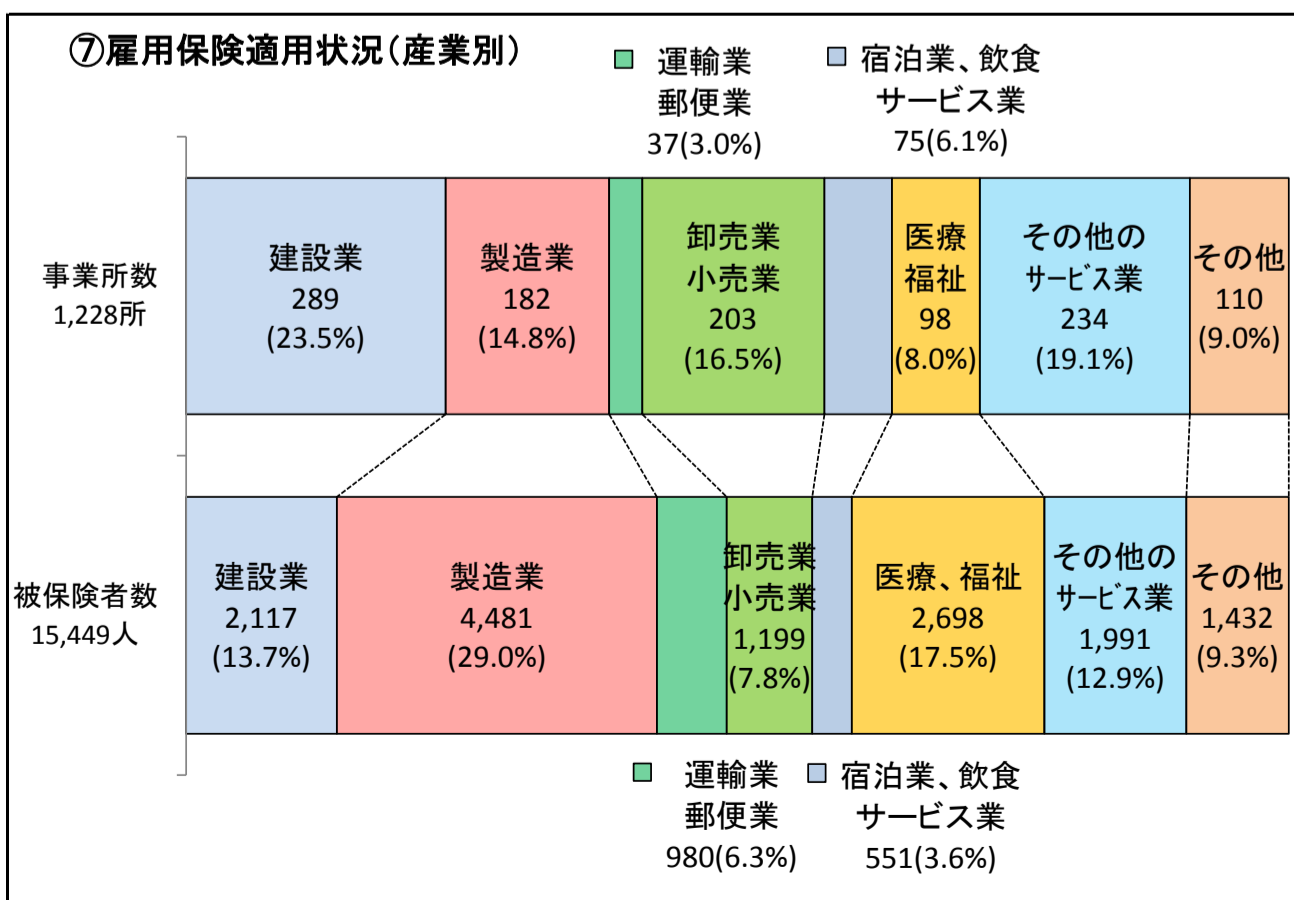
⑦雇用保険適用状況（産業別）

運輸業
郵便業
37(3.0%)

宿泊業、飲食
サービス業
75(6.1%)

事業所数
1,228所

建設業
289
(23.5%)

製造業
182
(14.8%)

卸売業
小売業
203
(16.5%)

医療
福祉
98
(8.0%)

その他の
サービス業
234
(19.1%)

その他
110
(9.0%)

被保険者数
15,449人

建設業
2,117
(13.7%)

製造業
4,481
(29.0%)

卸売業
小売業
1,199
(7.8%)

医療、福祉
2,698
(17.5%)

その他の
サービス業
1,991
(12.9%)

その他
1,432
(9.3%)

運輸業
郵便業
980(6.3%)

宿泊業、飲食
サービス業
551(3.6%)